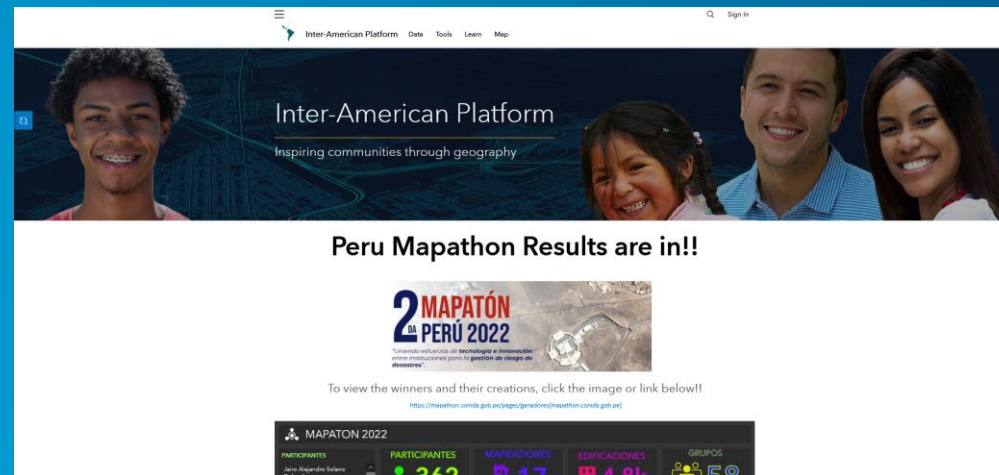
Inter-American Platform Data Tools Learn Map

Sign In

Inter-American Platform

Inspiring communities through geography

Peru Mapathon Results are in!!

2DA MAPATÓN PERÚ 2022

"Uniendo esfuerzos de tecnología e innovación entre instituciones para la gestión de riesgo de desastres".

To view the winners and their creations, click the image or link below!!

https://mapathon.conida.gob.pe/pages/ganadores(mapathon.conida.gob.pe)

MAPATON 2022

PARTICIPANTES

Jairo Alejandro Solano

PARTICIPANTES

362

MAPEADORES

17

EDIFICACIONES

4.8k

GRUPOS

58